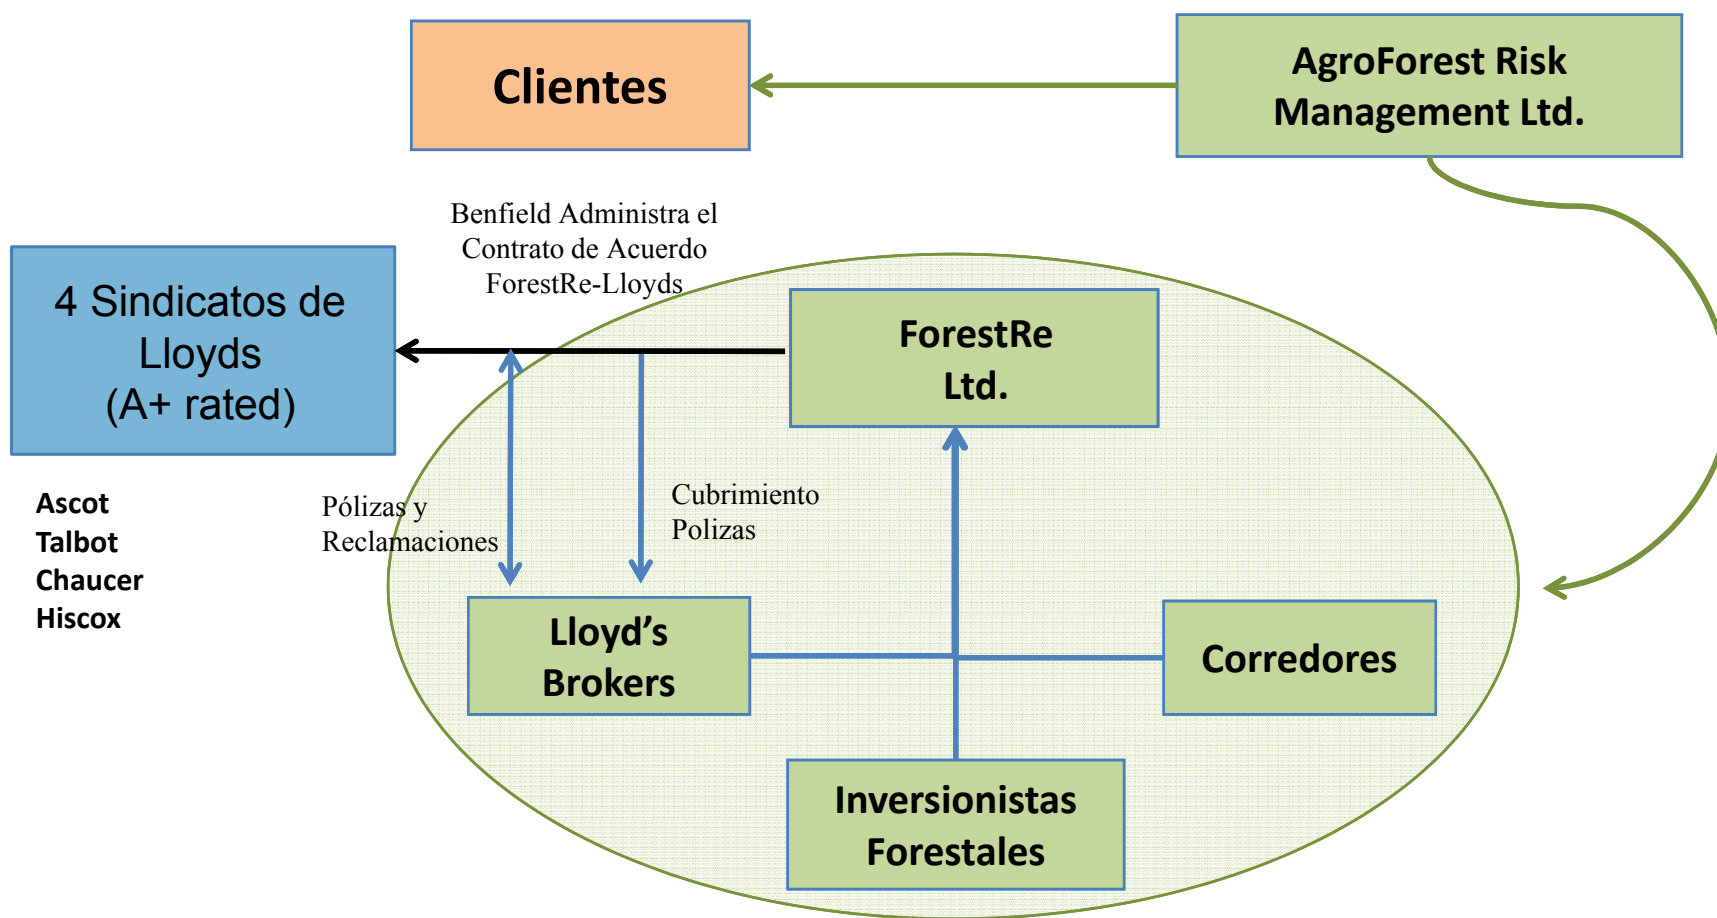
Clientes

AgroForest Risk Management Ltd.

Benfield Administra el Contrato de Acuerdo ForestRe-Lloyds

4 Sindicatos de Lloyds (A+ rated)

ForestRe Ltd.

Ascot
Talbot
Chaucer
Hiscox

Pólizas y Reclamaciones

Cubrimiento Polizas

Lloyd’s Brokers

Corredores

Inversionistas Forestales